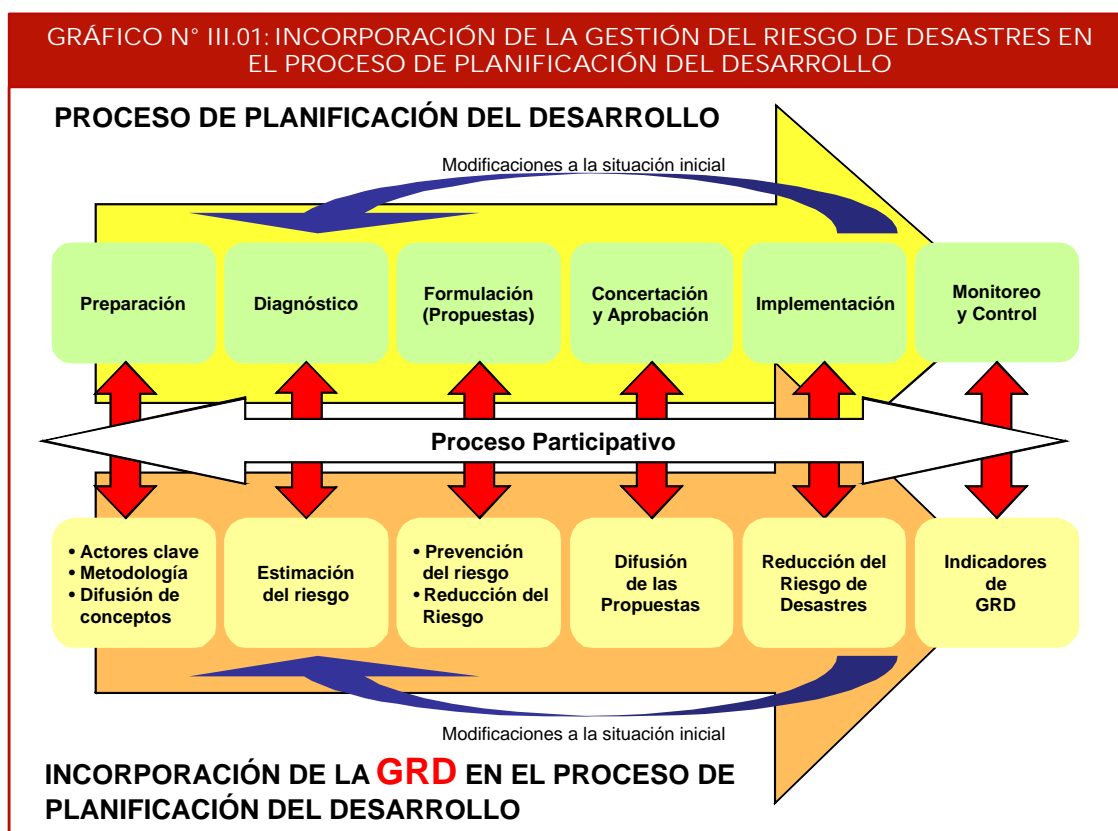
GRÁFICO N° III.01: INCORPORACIÓN DE LA GESTIÓN DEL RIESGO DE DESASTRES EN EL PROCESO DE PLANIFICACIÓN DEL DESARROLLO

PROCESO DE PLANIFICACIÓN DEL DESARROLLO

Modificaciones a la situación inicial

Preparación

Diagnóstico

Formulación (Propuestas)

Concertación y Aprobación

Implementación

Monitoreo y Control

Proceso Participativo

• Actores clave
• Metodología
• Difusión de conceptos

Estimación del riesgo

• Prevención del riesgo
• Reducción del Riesgo

Difusión de las Propuestas

Reducción del Riesgo de Desastres

Indicadores de GRD

Modificaciones a la situación inicial

INCORPORACIÓN DE LA GRD EN EL PROCESO DE PLANIFICACIÓN DEL DESARROLLO